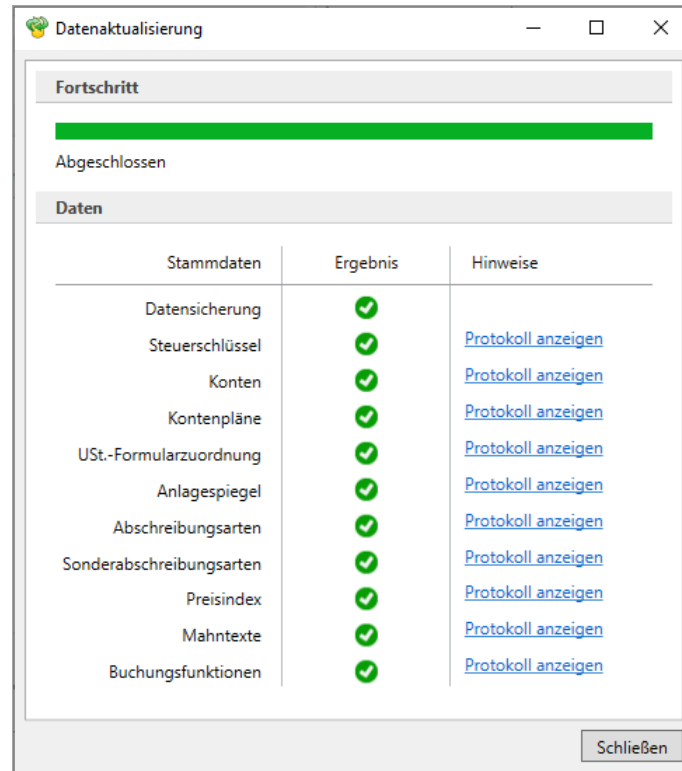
Datenaktualisierung

Fortschritt

Abgeschlossen

Daten

| Stammdaten | Ergebnis | Hinweise |
|---|---|---|
| Datensicherung | | |
| Steuerschlüssel | | Protokoll anzeigen |
| Konten | | Protokoll anzeigen |
| Kontenpläne | | Protokoll anzeigen |
| USt.-Formularzuordnung | | Protokoll anzeigen |
| Anlagespiegel | | Protokoll anzeigen |
| Abschreibungsarten | | Protokoll anzeigen |
| Sonderabschreibungsarten | | Protokoll anzeigen |
| Preisindex | | Protokoll anzeigen |
| Mahntexte | | Protokoll anzeigen |
| Buchungsfunktionen | | Protokoll anzeigen |

Schließen